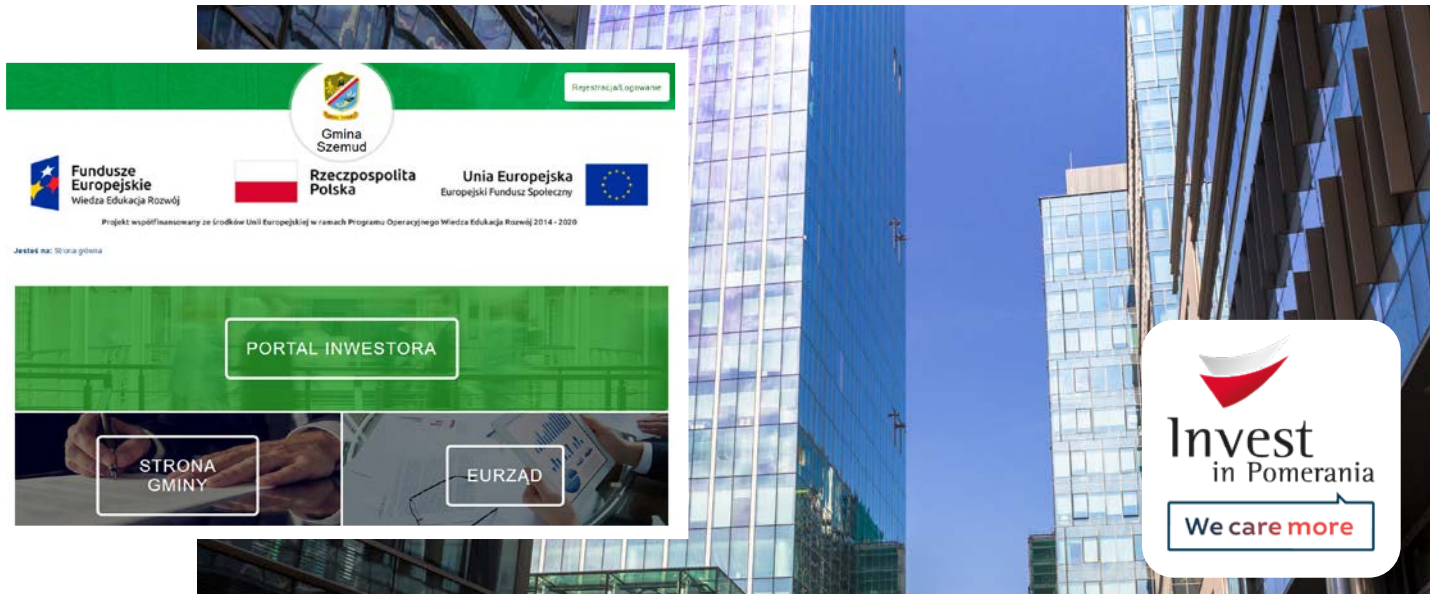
Rejestracja/Logowanie

Gmina Szemud

Fundusze Europejskie
Wiedza Edukacja Rozwój

Rzeczpospolita Polska

Unia Europejska
Europejski Fundusz Społeczny

Projekt współfinansowany ze środków Unii Europejskiej w ramach Programu Operacyjnego Wiedza Edukacja Rozwój 2014 - 2020

Jesteś na: Strona główna

PORTAL INWESTORA

STRONA GMINY

EURZĄD

Invest in Pomerania

We care more